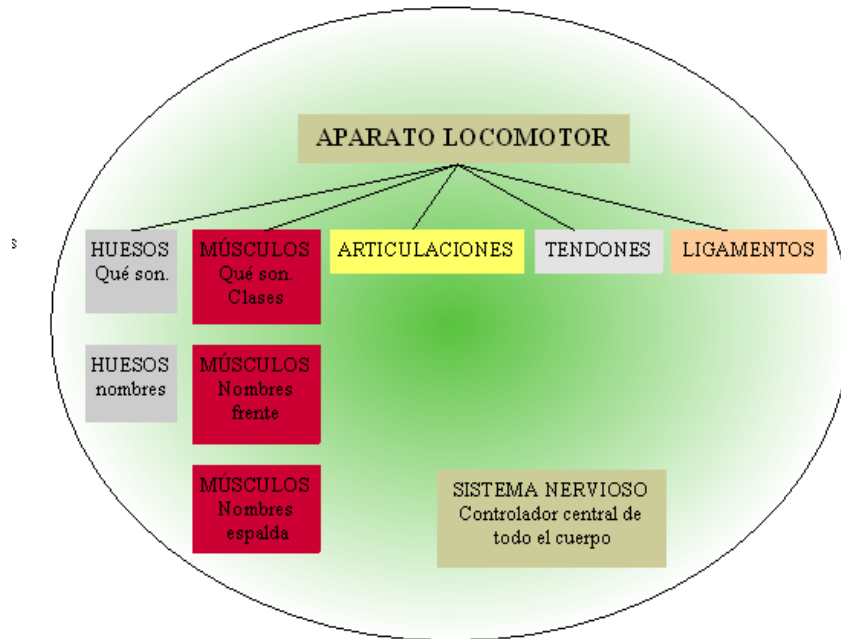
s

APARATO LOCOMOTOR

HUESOS
Qué son.

MÚSCULOS
Qué son.
Clases

ARTICULACIONES

TENDONES

LIGAMENTOS

HUESOS
nombres

MÚSCULOS
Nombres
frente

MÚSCULOS
Nombres
espalda

SISTEMA NERVIOSO
Controlador central de todo el cuerpo